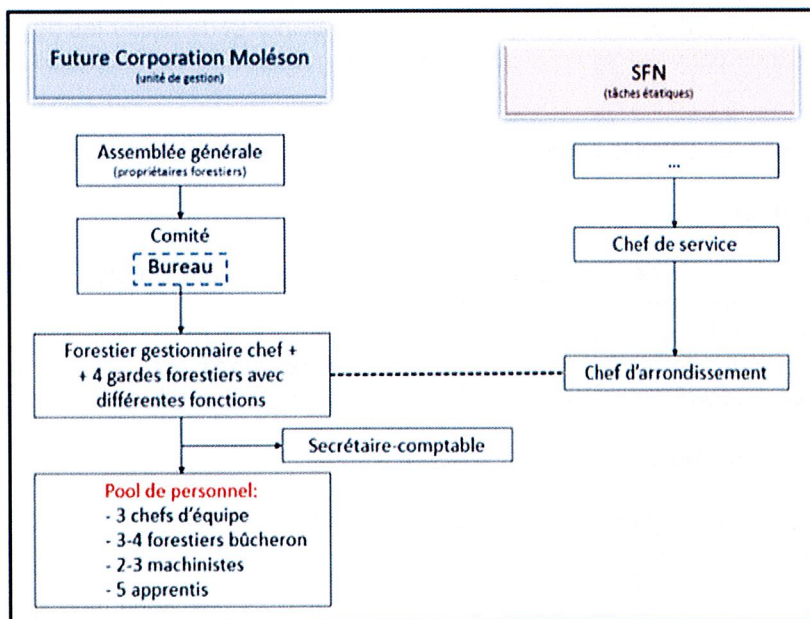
Future Corporation Moléson
(unité de gestion)

SFN
(tâches étatiques)

Assemblée générale
(propriétaires forestiers)

Comité
Bureau

...

Chef de service

Forestier gestionnaire chef + + 4 gardes forestiers avec différentes fonctions

Chef d'arrondissement

Secrétaire-comptable

Pool de personnel:
- 3 chefs d'équipe
- 3-4 forestiers bûcheron
- 2-3 machinistes
- 5 apprentis